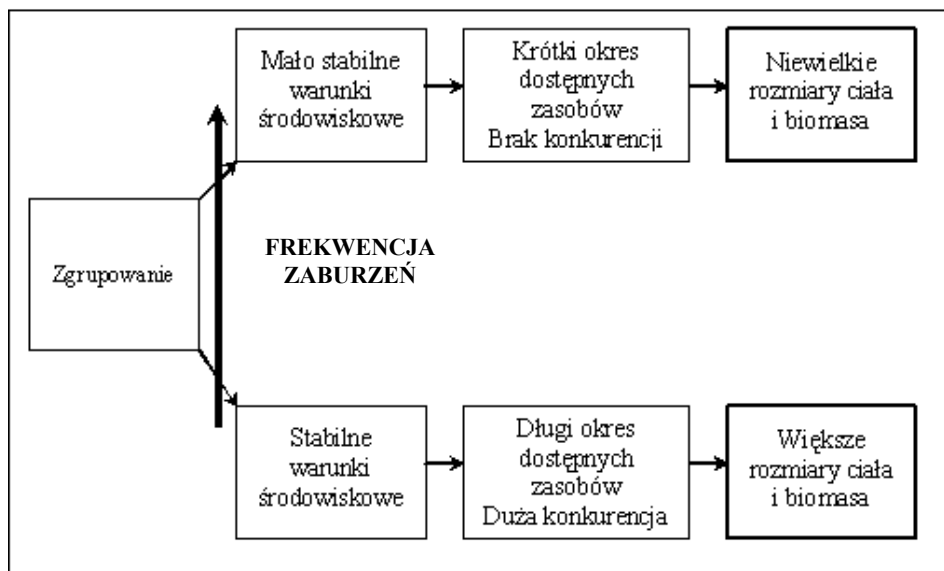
Mało stabilne warunki środowiskowe

Krótki okres dostępnych zasobów
Brak konkurencji

Niewielkie rozmiary ciała i biomasa

Zgrupowanie

FREKWENCJA ZABURZEŃ

Stabilne warunki środowiskowe

Długi okres dostępnych zasobów
Duża konkurencja

Większe rozmiary ciała i biomasa